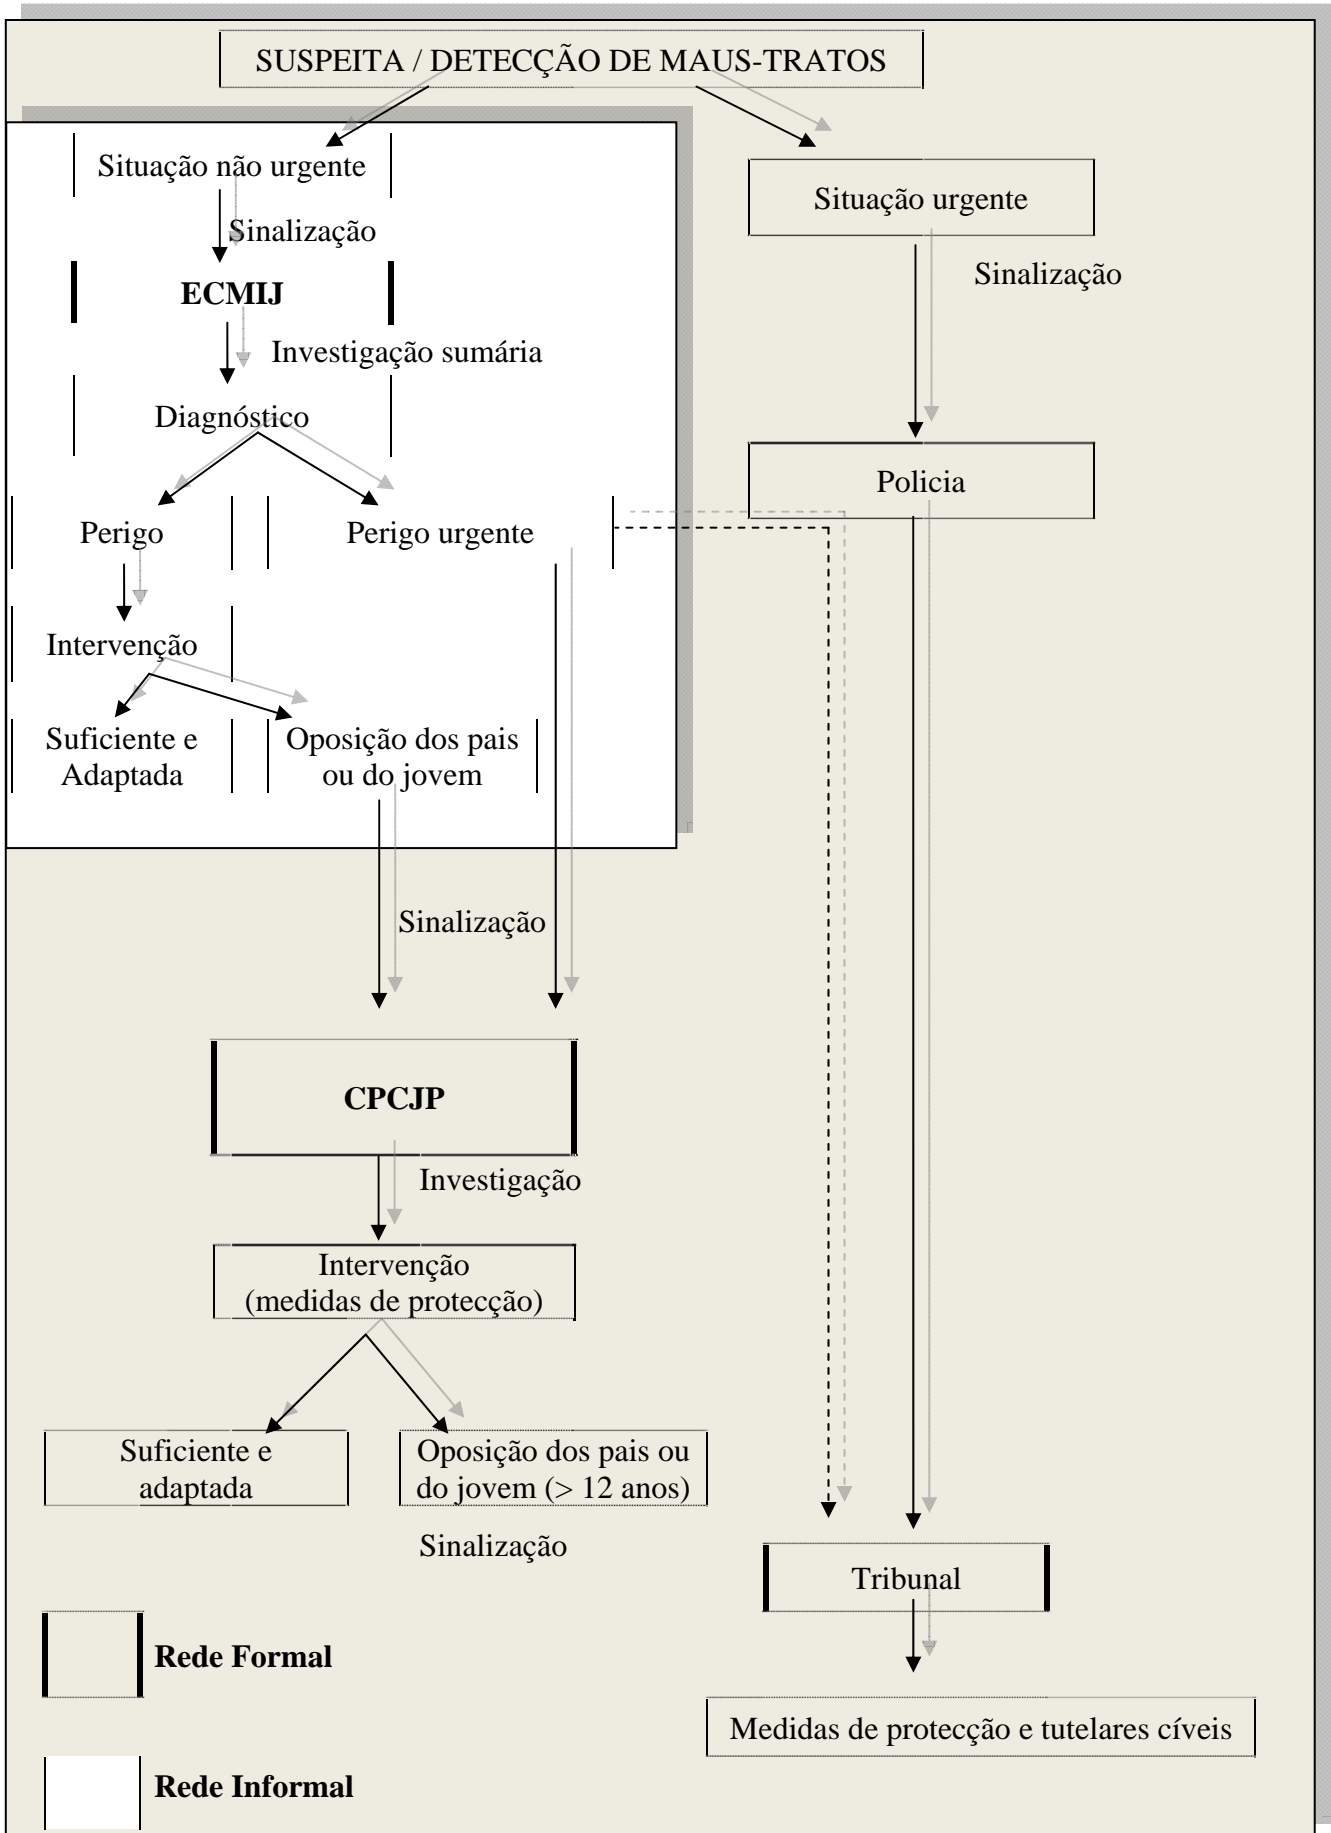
SUSPEITA / DETECÇÃO DE MAUS-TRATOS

Situação não urgente

Sinalização

ECMIJ

Investigação sumária

Diagnóstico

Perigo

Perigo urgente

Intervenção

Suficiente e Adaptada

Oposição dos pais ou do jovem

Situação urgente

Sinalização

Policia

Sinalização

CPCJP

Investigação

Intervenção (medidas de protecção)

Suficiente e adaptada

Oposição dos pais ou do jovem (> 12 anos)

Sinalização

Tribunal

Medidas de protecção e tutelares cíveis

Rede Formal

Rede Informal